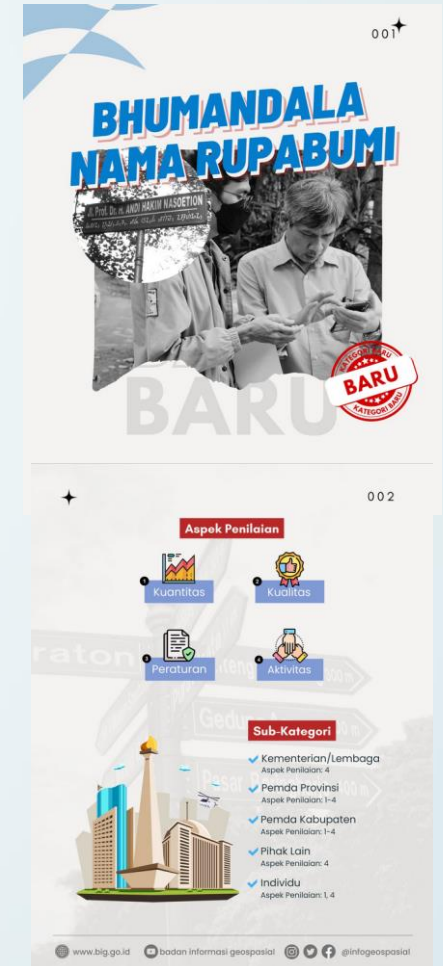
001

BHUMANDALA NAMA RUPABUMI

Jl. Prof. Dr. Ir. ANDI HAKIM NASOETION

KATEGORI BARU
BARU
KATEGORI BARU

BARU

002

Aspek Penilaian

1 Kuantitas
2 Kualitas
3 Peraturan
4 Aktivitas

Sub-Kategori

Kementerian/Lembaga
Aspek Penilaian: 4

Pemda Provinsi
Aspek Penilaian: 1-4

Pemda Kabupaten
Aspek Penilaian: 1-4

Pihak Lain
Aspek Penilaian: 4

Individu
Aspek Penilaian: 1, 4

www.big.go.id   badan informasi geospasial   @infogeospasial